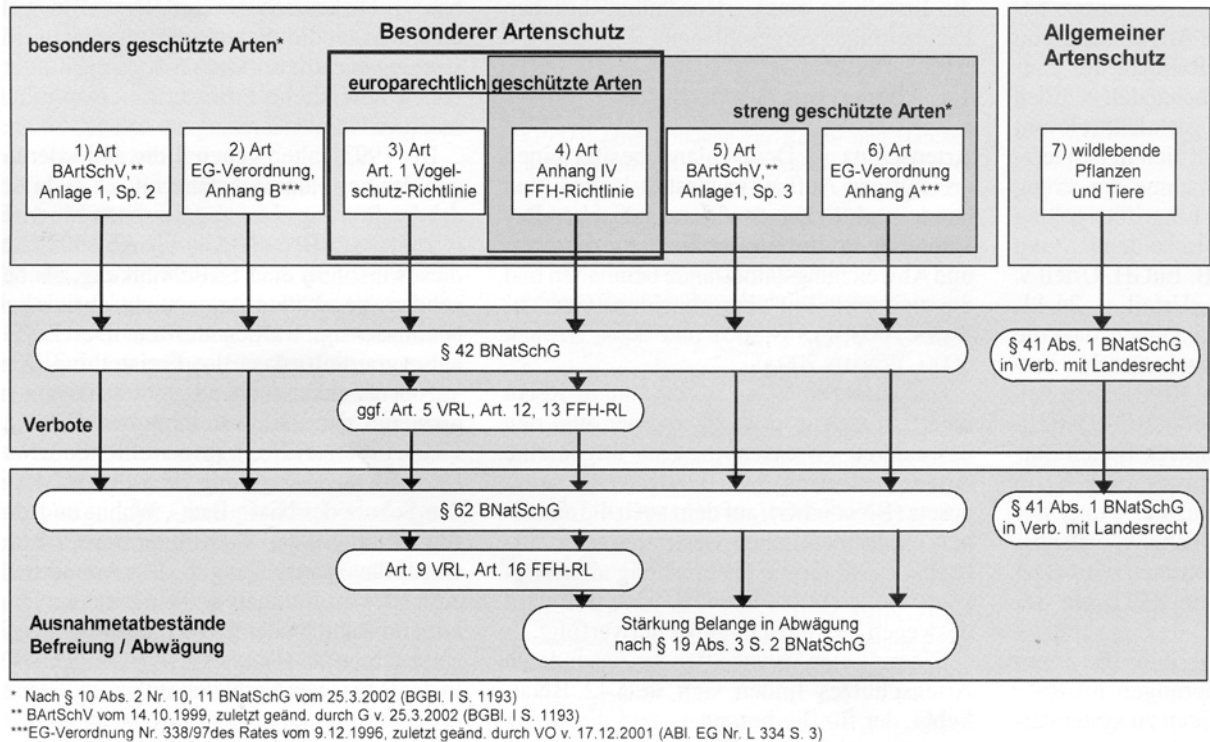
Besonderer Artenschutz

Allgemeiner Artenschutz

besonders geschützte Arten*

europarechtlich geschützte Arten

streng geschützte Arten*

1) Art BArtSchV,** Anlage 1, Sp. 2

2) Art EG-Verordnung, Anhang B***

3) Art Art. 1 Vogelschutz-Richtlinie

4) Art Anhang IV FFH-Richtlinie

5) Art BArtSchV,** Anlage1, Sp. 3

6) Art EG-Verordnung Anhang A***

7) wildlebende Pflanzen und Tiere

§ 42 BNatSchG

§ 41 Abs. 1 BNatSchG in Verb. mit Landesrecht

ggf. Art. 5 VRL, Art. 12, 13 FFH-RL

Verbote

§ 62 BNatSchG

§ 41 Abs. 1 BNatSchG in Verb. mit Landesrecht

Art. 9 VRL, Art. 16 FFH-RL

Ausnahmetatbestände Befreiung / Abwägung

Stärkung Belange in Abwägung nach § 19 Abs. 3 S. 2 BNatSchG

* Nach § 10 Abs. 2 Nr. 10, 11 BNatSchG vom 25.3.2002 (BGBl. I S. 1193)
** BArtSchV vom 14.10.1999, zuletzt geänd. durch G v. 25.3.2002 (BGBl. I S. 1193)
***EG-Verordnung Nr. 338/97des Rates vom 9.12.1996, zuletzt geänd. durch VO v. 17.12.2001 (ABl. EG Nr. L 334 S. 3)